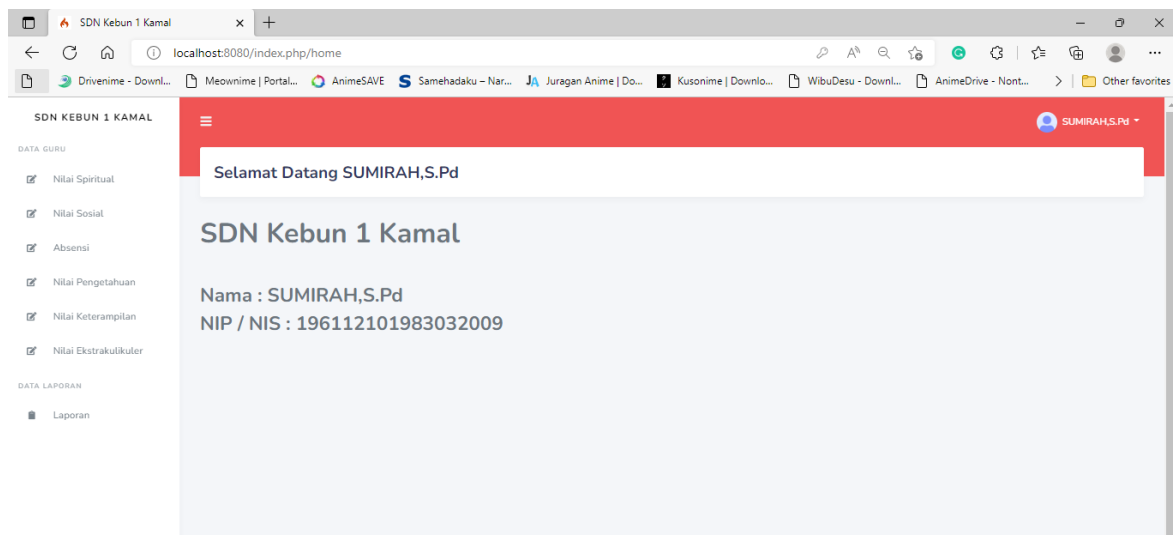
SDN Kebun 1 Kamal ×

localhost:8080/index.php/home

Drivenime - Downl... Meownime | Portal... AnimeSAVE Samehadaku – Nar... Juragan Anime | Do... Kusonime | Downlo... WibuDesu - Downl... AnimeDrive - Nont... Other favorites

SDN KEBUN 1 KAMAL

DATA GURU

Nilai Spiritual

Nilai Sosial

Absensi

Nilai Pengetahuan

Nilai Keterampilan

Nilai Ekstrakulikuler

DATA LAPORAN

Laporan

SUMIRAH,S.Pd

Selamat Datang SUMIRAH,S.Pd

SDN Kebun 1 Kamal

Nama : SUMIRAH,S.Pd
NIP / NIS : 196112101983032009